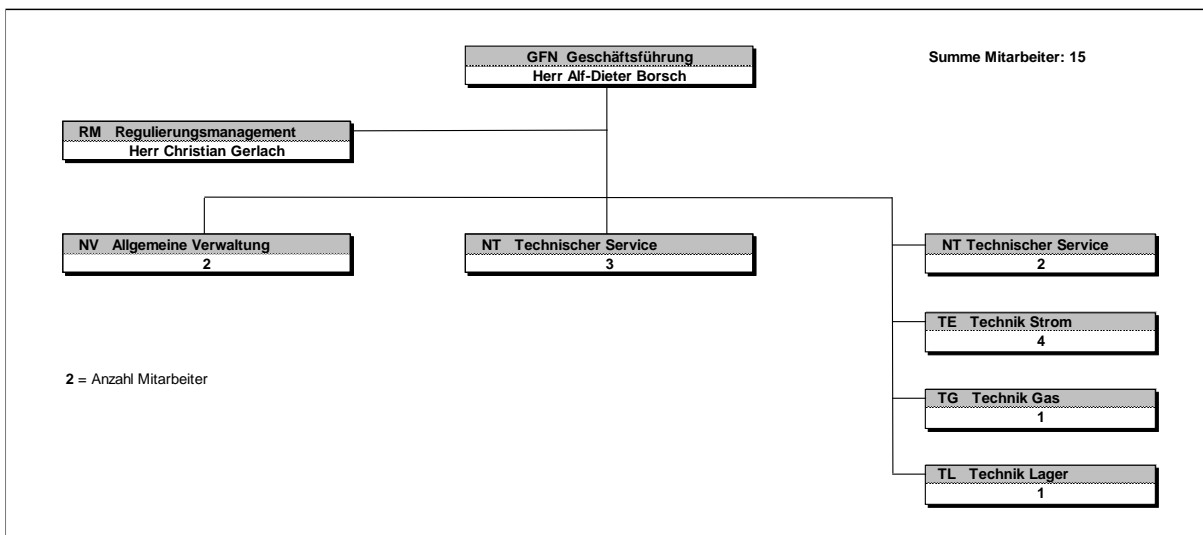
GFN Geschäftsführung
Herr Alf-Dieter Borsch

Summe Mitarbeiter: 15

RM Regulierungsmanagement
Herr Christian Gerlach

NV Allgemeine Verwaltung
2

NT Technischer Service
3

NT Technischer Service
2

TE Technik Strom
4

TG Technik Gas
1

TL Technik Lager
1

**2** = Anzahl Mitarbeiter